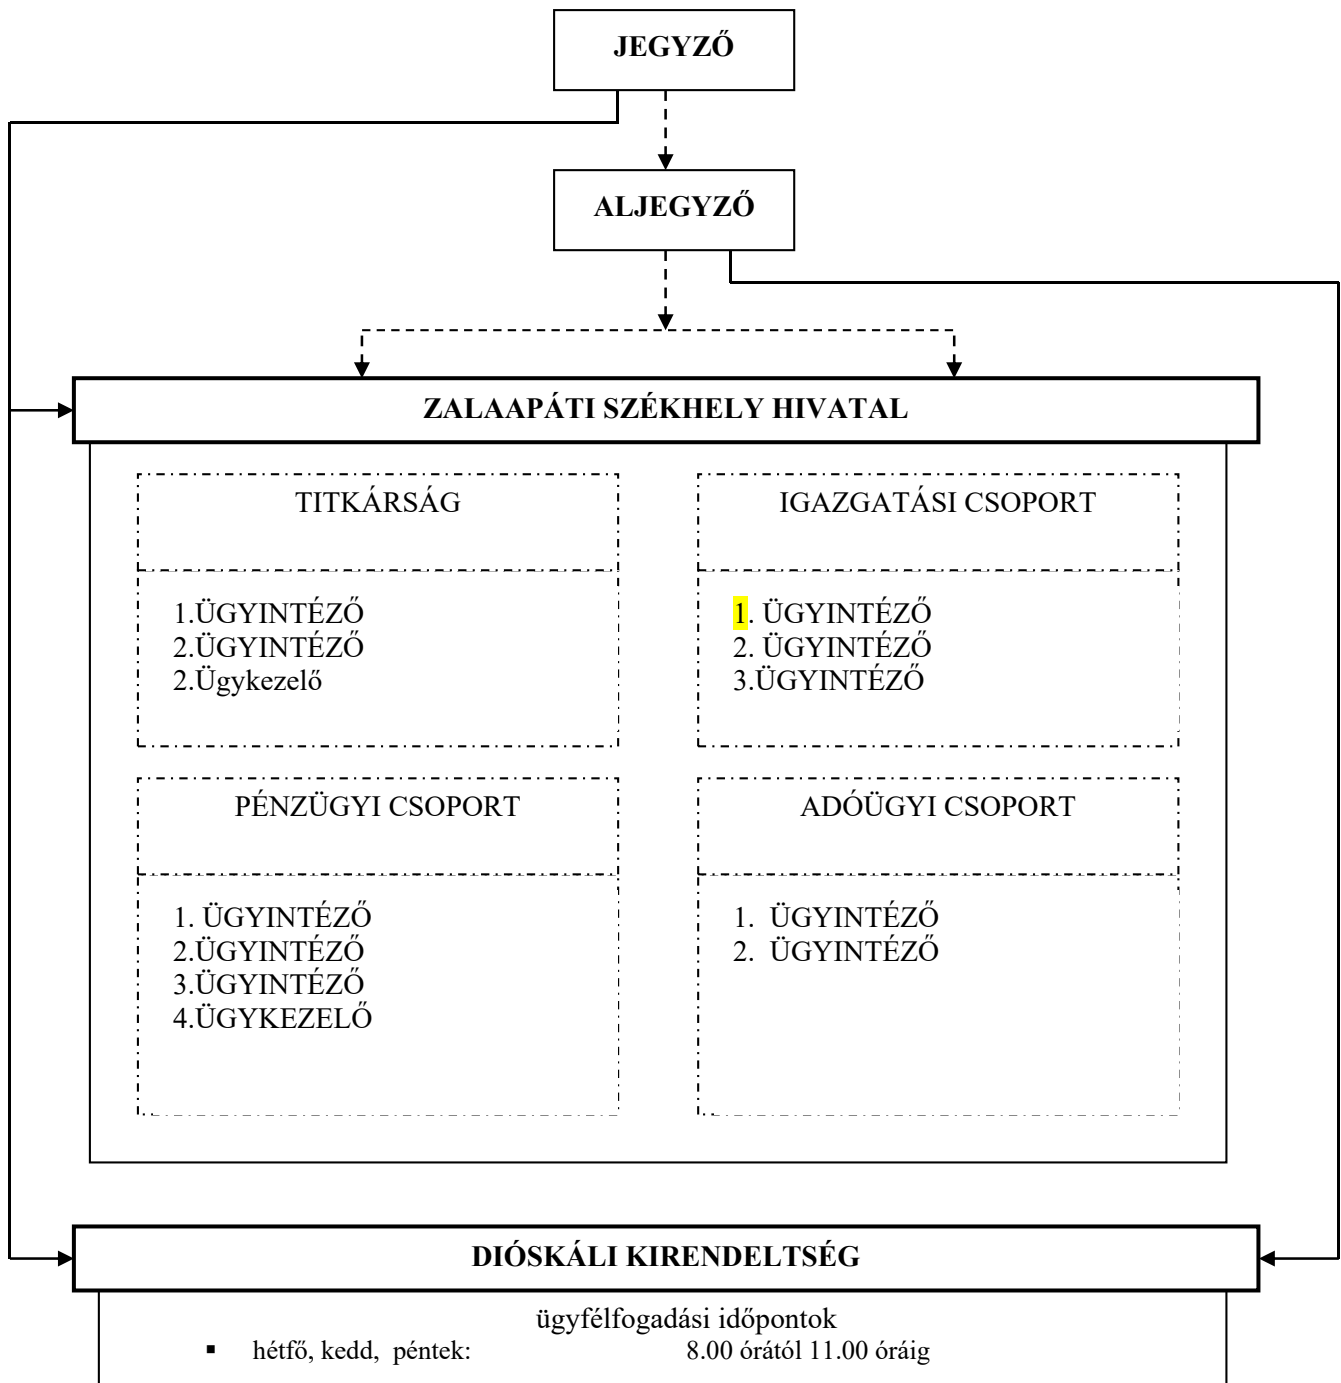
JEGYZŐ

ALJEGYZŐ

ZALAAPÁTI SZÉKHELY HIVATAL

TITKÁRSÁG

1.ÜGYINTÉZŐ
2.ÜGYINTÉZŐ
2.Ügykezelő

IGAZGATÁSI CSOPORT

1. ÜGYINTÉZŐ
2. ÜGYINTÉZŐ
3.ÜGYINTÉZŐ

PÉNZÜGYI CSOPORT

1. ÜGYINTÉZŐ
2.ÜGYINTÉZŐ
3.ÜGYINTÉZŐ
4.ÜGYKEZELŐ

ADÓÜGYI CSOPORT

1. ÜGYINTÉZŐ
2. ÜGYINTÉZŐ

DIÓSKÁLI KIRENDELTSÉG

ügyfélfogadási időpontok
▪ hétfő, kedd, péntek: 8.00 órától 11.00 óráig